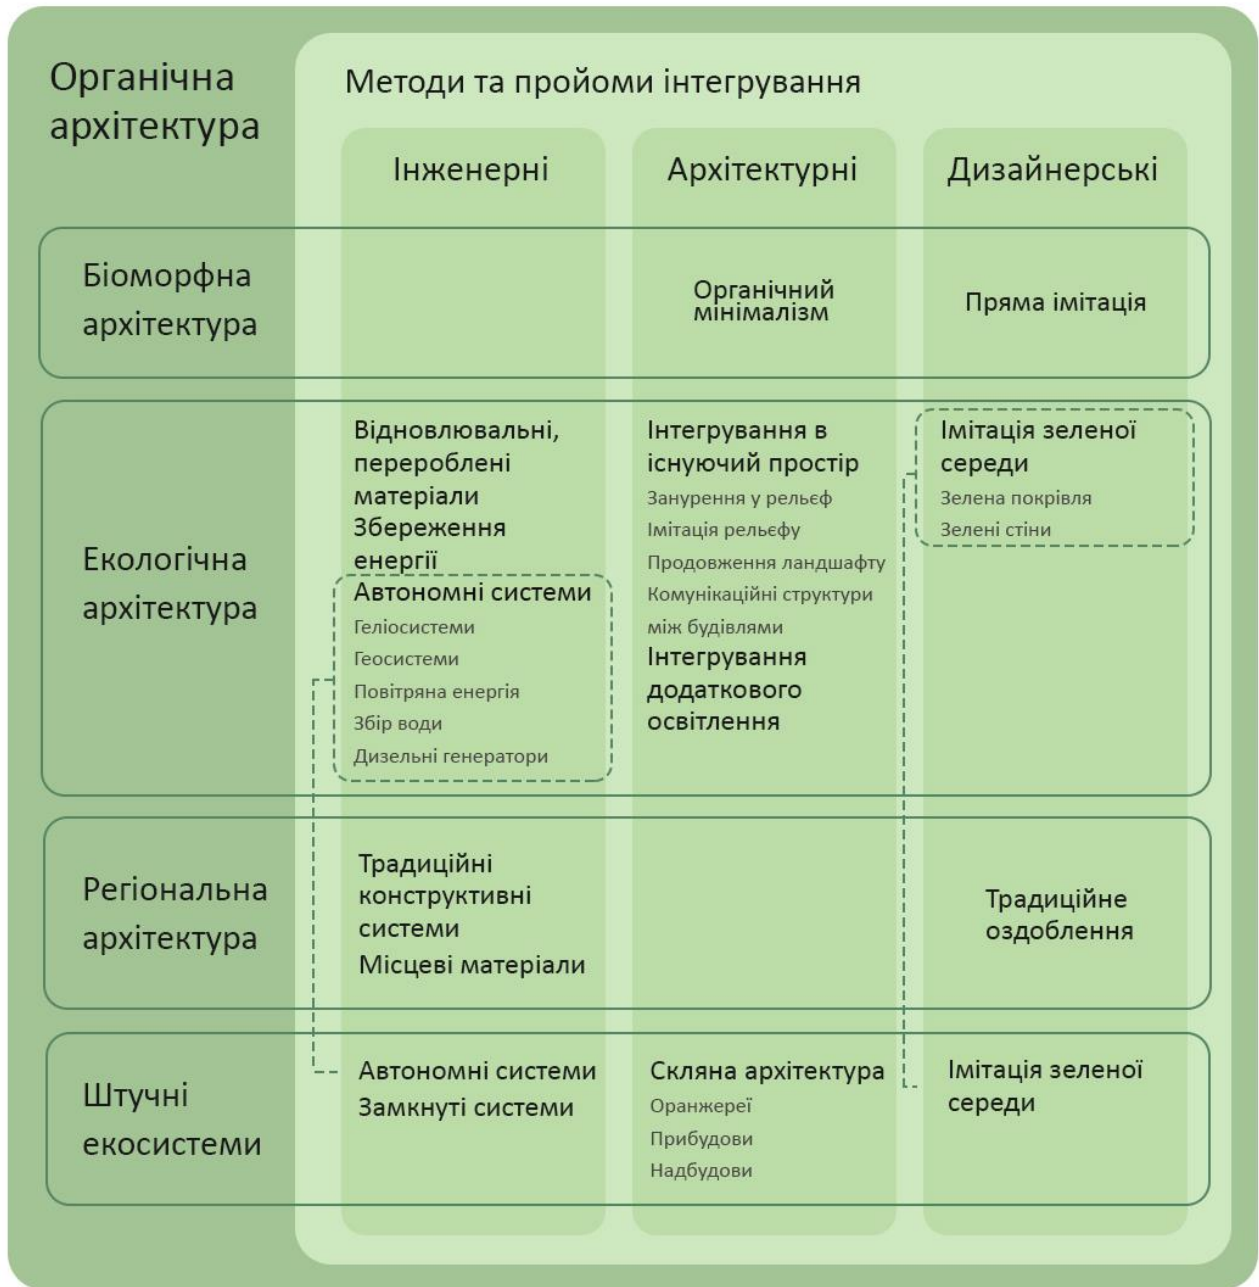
Органічна архітектура

Методи та пройоми інтегрування

| | Інженерні | Архітектурні | Дизайнерські |
|---|---|---|---|
| Біоморфна архітектура | | Органічний мінімалізм | Пряма імітація |
| Екологічна архітектура | Відновлювальні, пероероблені матеріали<br>Збереження енергії<br>Автономні системи<br>Геліосистеми<br>Геосистеми<br>Повітряна енергія<br>Збір води<br>Дизельні генератори | Інтегрування в існуючий простір<br>Занурення у рельєф<br>Імітація рельєфу<br>Продовження ландшафту<br>Комунікаційні структури між будівлями<br>Інтегрування додаткового освітлення | Імітація зеленої середи<br>Зелена покрівля<br>Зелені стіни |
| Регіональна архітектура | Традиційні конструктивні системи<br>Місцеві матеріали | | Традиційне оздоблення |
| Штучні екосистеми | Автономні системи<br>Замкнуті системи | Скляна архітектура<br>Оранжереї<br>Прибудови<br>Надбудови | Імітація зеленої середи |